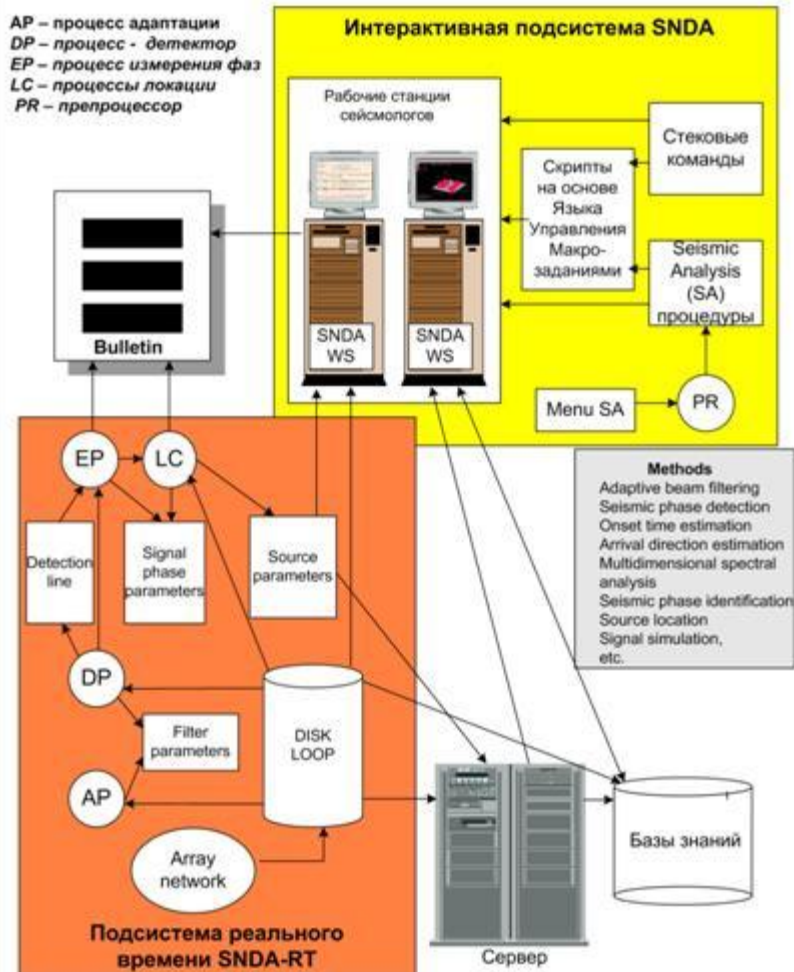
AP – процесс адаптации
DP – процесс - детектор
EP – процесс измерения фаз
LC – процессы локации
PR – препроцессор

Интерактивная подсистема SNDA

Рабочие станции сейсмологов

Стековые команды

Скрипты на основе Языка Управления Макро-заданиями

Seismic Analysis (SA) процедуры

SNDA WS

SNDA WS

Menu SA

PR

Bulletin

EP

LC

Detection line

Signal phase parameters

Source parameters

DP

Filter parameters

DISK LOOP

AP

Array network

Подсистема реального времени SNDA-RT

Methods
Adaptive beam filtering
Seismic phase detection
Onset time estimation
Arrival direction estimation
Multidimensional spectral analysis
Seismic phase identification
Source location
Signal simulation,
etc.

Базы знаний

Сервер